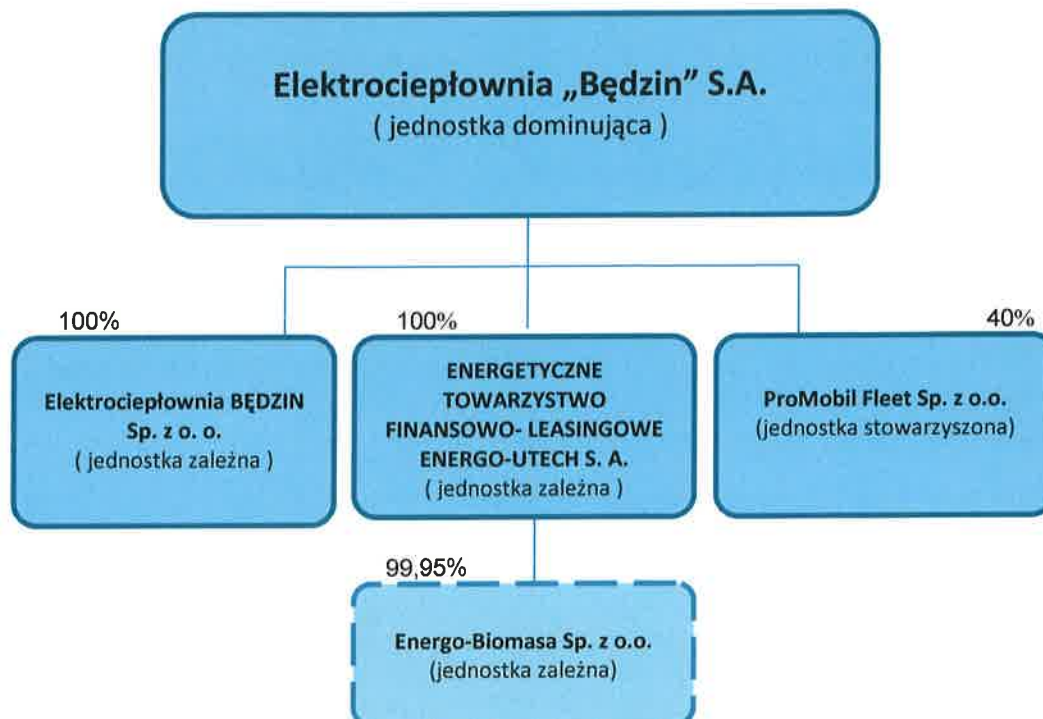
Elektrociepłownia „Będzin" S.A.
( jednostka dominująca )

100%

Elektrociepłownia BĘDZIN Sp. z o. o.
( jednostka zależna )

100%

ENERGETYCZNE TOWARZYSTWO FINANSOWO- LEASINGOWE ENERGO-UTECH S. A.
( jednostka zależna )

40%

ProMobil Fleet Sp. z o.o.
(jednostka stowarzyszona)

99,95%

Energo-Biomasa Sp. z o.o.
(jednostka zależna)